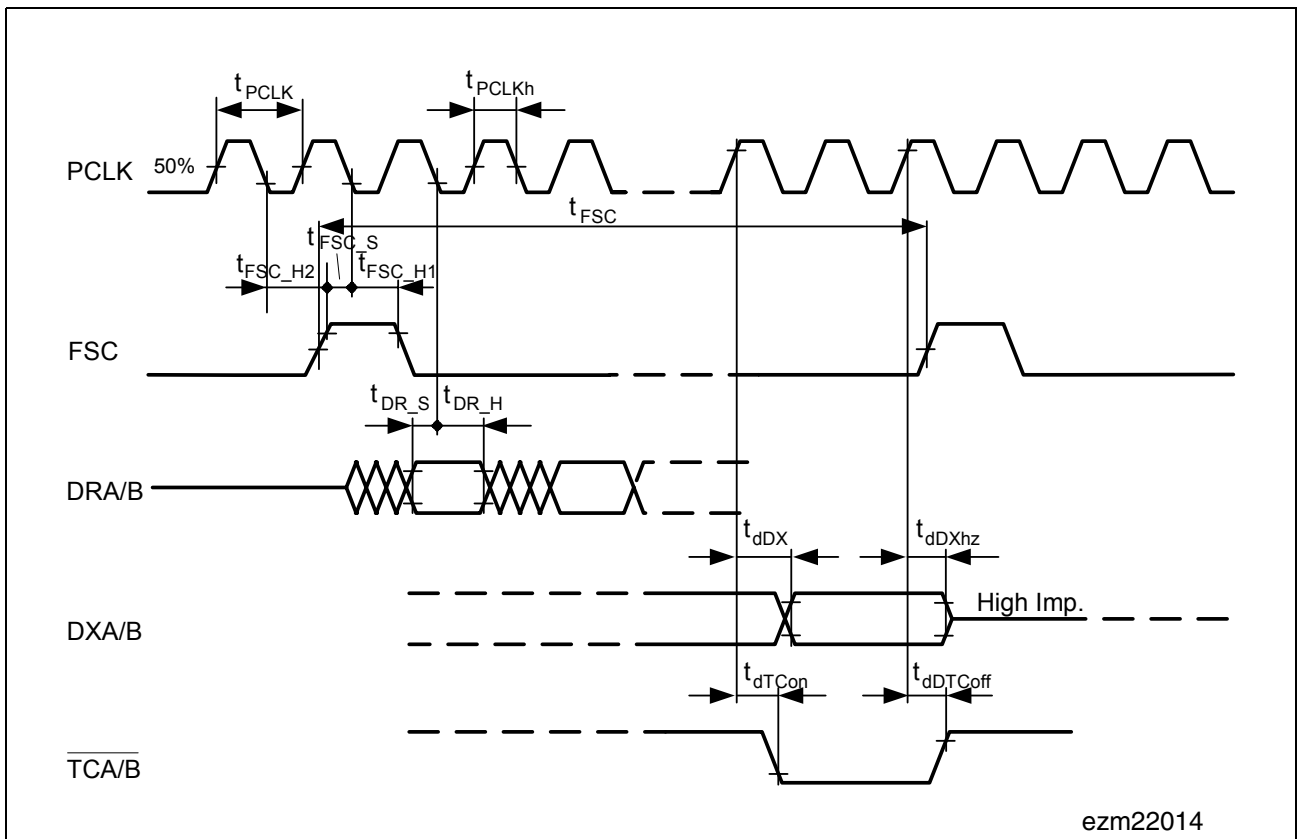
$t_{PCLK}$

$t_{PCLKh}$

PCLK 50%

$t_{FSC}$

$t_{FSC\_S}$

$t_{FSC\_H2}$ $t_{FSC\_H1}$

FSC

$t_{DR\_S}$ $t_{DR\_H}$

DRA/B

$t_{dDX}$ $t_{dDXhz}$

DXA/B

High Imp.

$t_{dTCon}$ $t_{dTCoff}$

$\overline{TCA/B}$

ezm22014